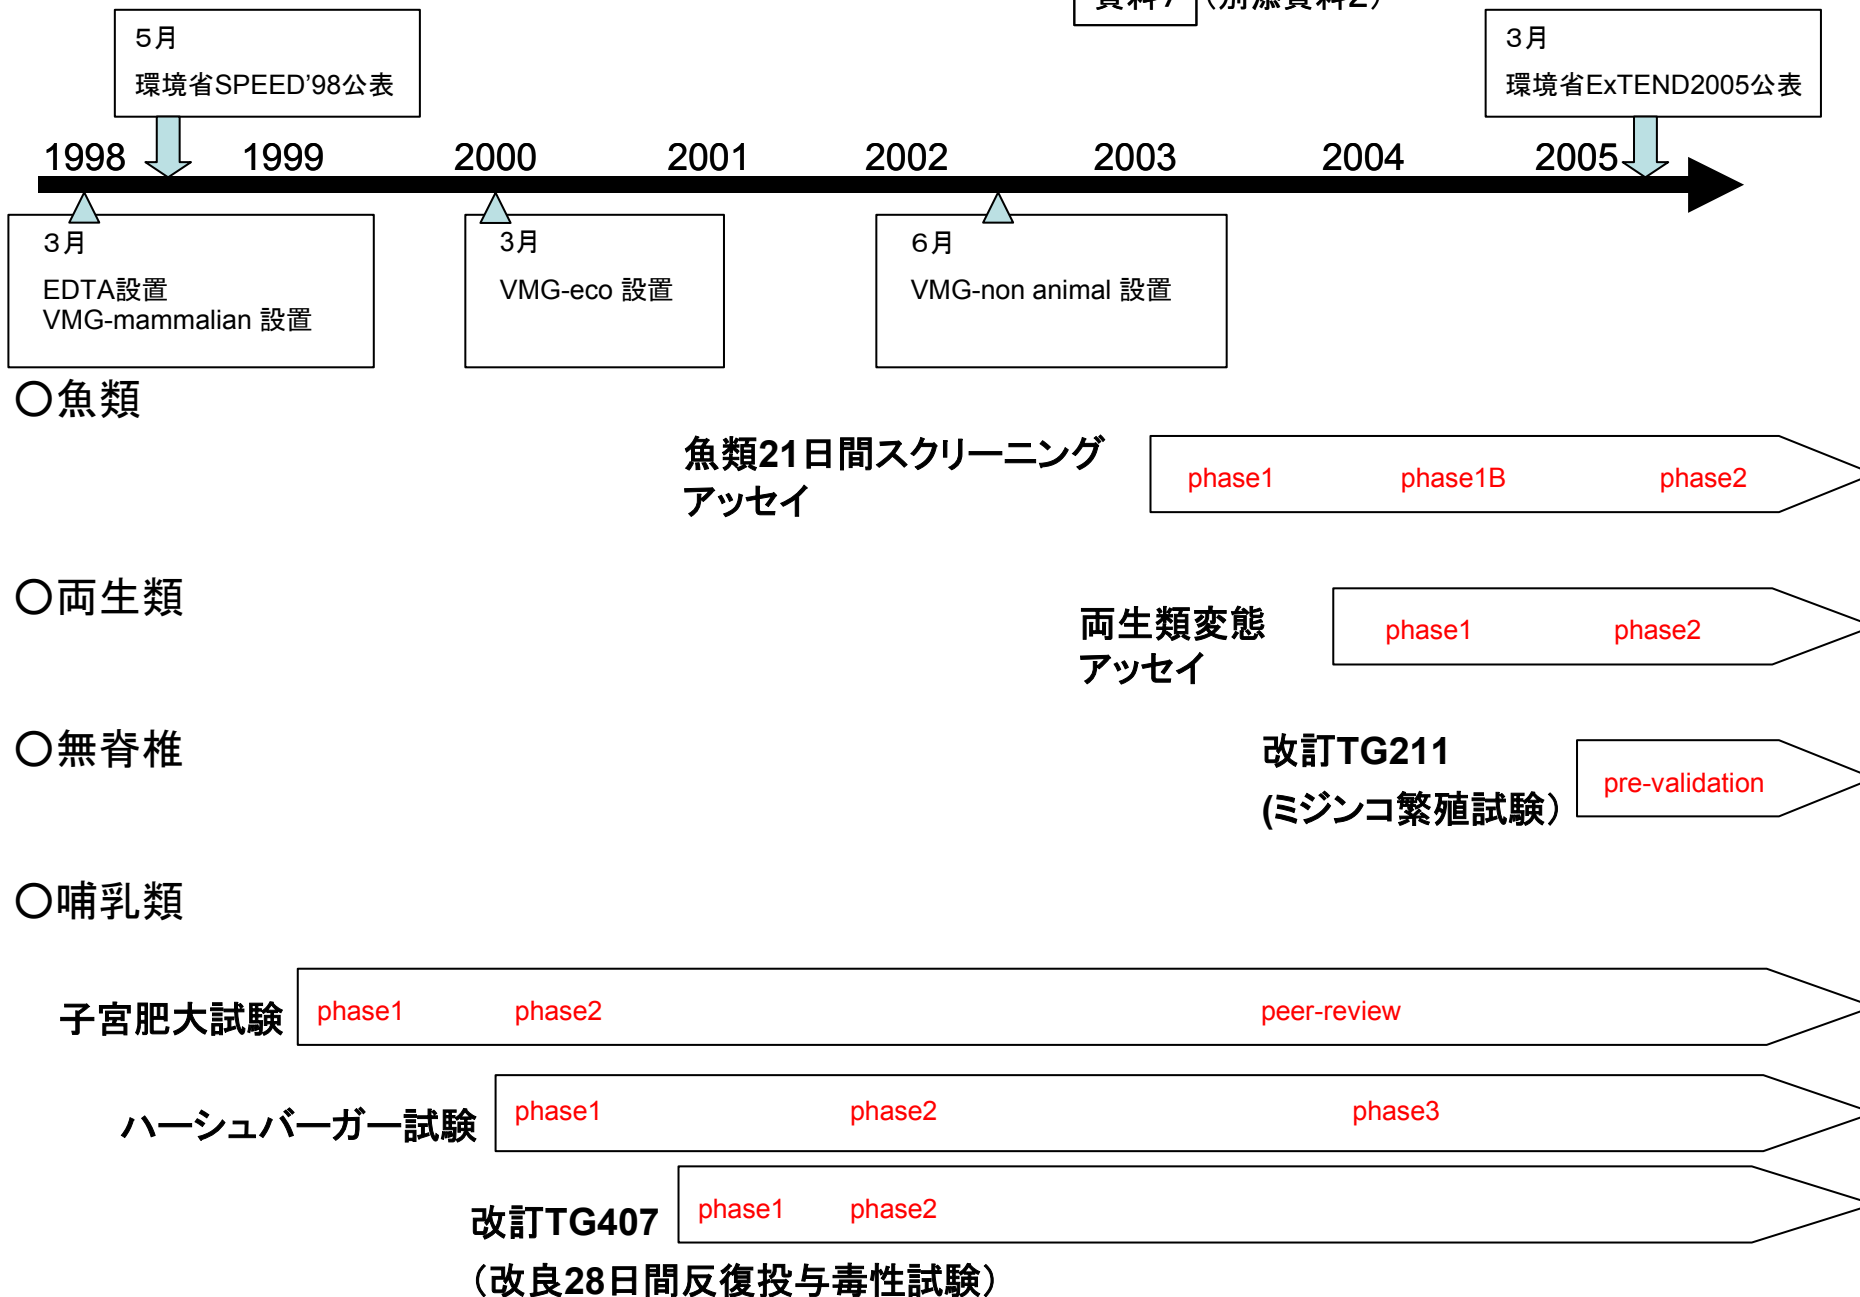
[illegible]

5月
環境省SPEED'98公表

3月
環境省ExTEND2005公表

1998 1999 2000 2001 2002 2003 2004 2005

3月
EDTA設置
VMG-mammalian 設置

3月
VMG-eco 設置

6月
VMG-non animal 設置

○魚類

魚類21日間スクリーニングアッセイ

phase1 phase1B phase2

○両生類

両生類変態アッセイ

phase1 phase2

○無脊椎

改訂TG211
(ミジンコ繁殖試験)

pre-validation

○哺乳類

子宮肥大試験

phase1 phase2 peer-review

ハーシュバーガー試験

phase1 phase2 phase3

改訂TG407
(改良28日間反復投与毒性試験)

phase1 phase2